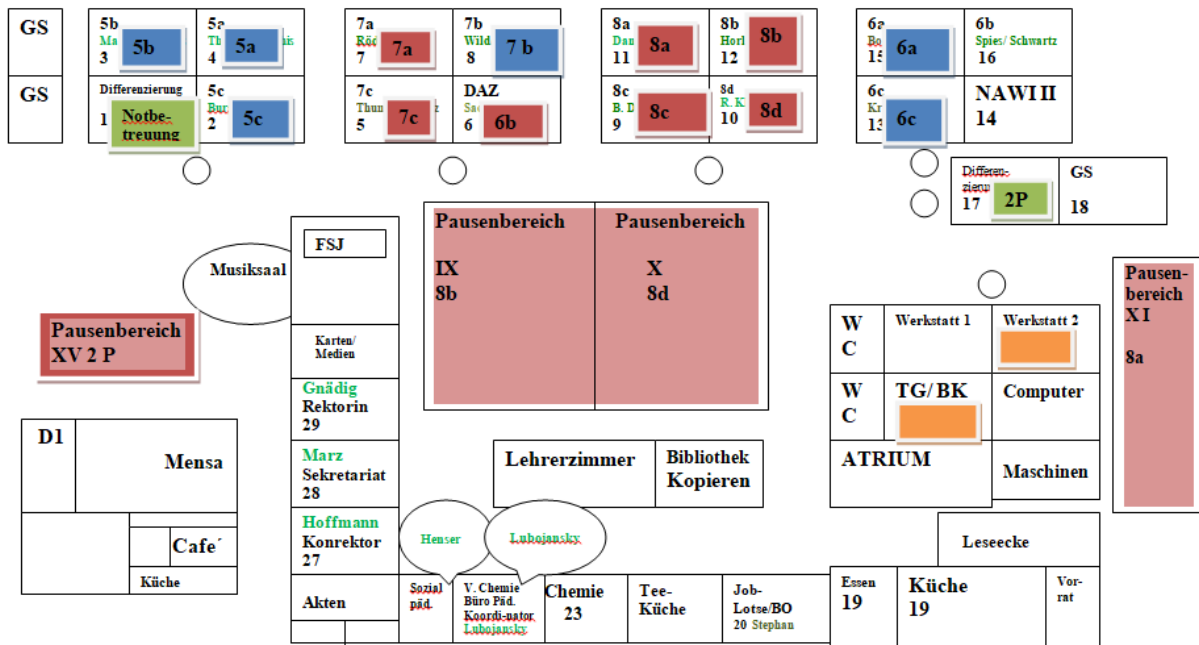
GS

GS

5b
Ma
3
5b

5a
Th
4
5a

Differenzierung
1
Notbetreuung

5c
Bu
2
5c

7a
Rö
7
7a

7b
Wild
8
7 b

7c
Thun
5
7c

DAZ
Sa
6
6b

8a
Dan
11
8a

8b
Horl
12
8b

8c
B. D
9
8c

8d
R. K
10
8d

6a
Bo
15
6a

6b
Spies/ Schwartz
16

6c
Kr
13
6c

NAWI II
14

Differenzierung
17
2P

GS
18

Pausenbereich
IX
8b

Pausenbereich
X
8d

FSJ

Musiksaal

Pausenbereich
XV 2 P

Karten/ Medien

Gnädig
Rektorin
29

Marz
Sekretariat
28

Hoffmann
Konrektor
27

Akten

Pausenbereich
X I
8a

W
C

Werkstatt 1

Werkstatt 2

W
C

TG/ BK

Computer

ATRIUM

Maschinen

D1

Mensa

Cafe´

Küche

Lehrerzimmer

Bibliothek
Kopieren

Henser

Lubojansky

Sozial päd.

V. Chemie
Büro Päd.
Koordi-nator
Lubojansky

Chemie
23

Tee-
Küche

Job-
Lotse/BO
20 Stephan

Leseecke

Essen
19

Küche
19

Vor-
rat